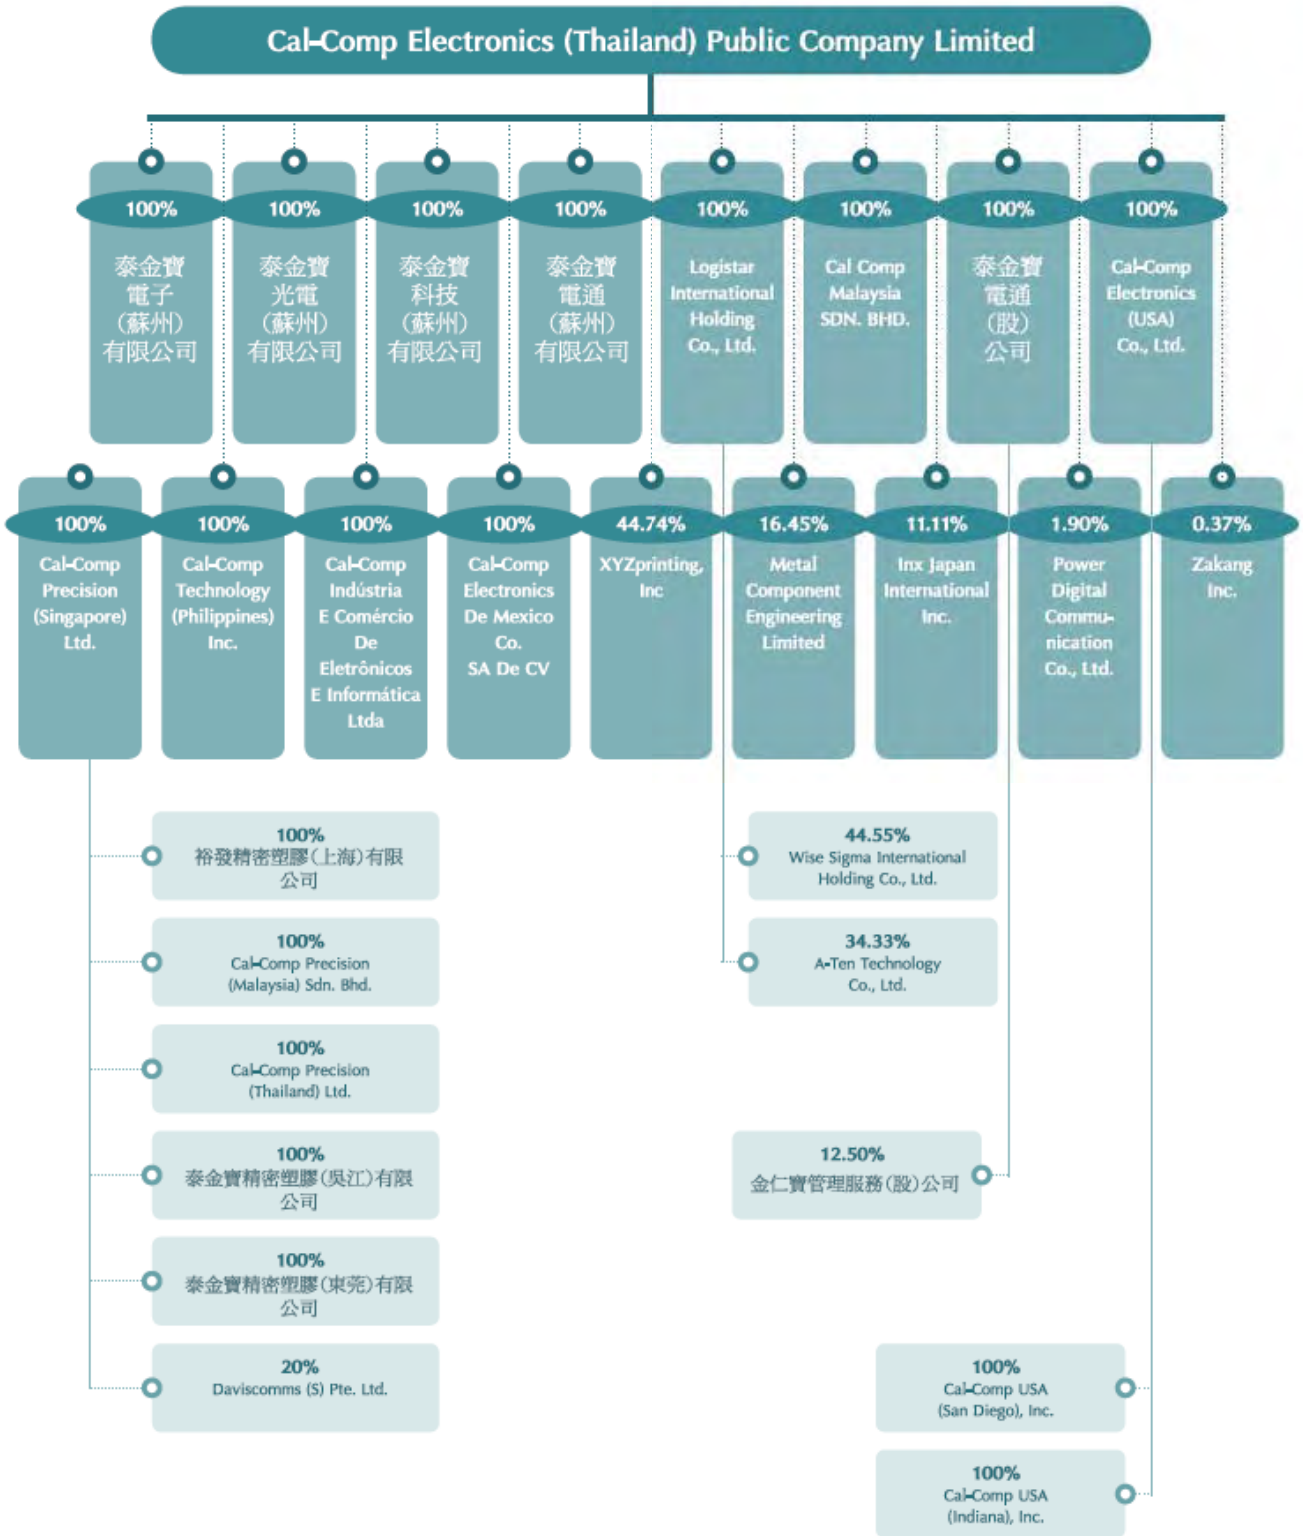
Cal-Comp Electronics (Thailand) Public Company Limited

100%
泰金寶電子(蘇州)有限公司

100%
泰金寶光電(蘇州)有限公司

100%
泰金寶科技(蘇州)有限公司

100%
泰金寶電通(蘇州)有限公司

100%
Logistar International Holding Co., Ltd.

100%
Cal Comp Malaysia SDN. BHD.

100%
泰金寶電通(股)公司

100%
Cal-Comp Electronics (USA) Co., Ltd.

100%
Cal-Comp Precision (Singapore) Ltd.

100%
Cal-Comp Technology (Philippines) Inc.

100%
Cal-Comp Indústria E Comércio De Eletrônicos E Informática Ltda

100%
Cal-Comp Electronics De Mexico Co. SA De CV

44.74%
XYZprinting, Inc

16.45%
Metal Component Engineering Limited

11.11%
Inx Japan International Inc.

1.90%
Power Digital Communication Co., Ltd.

0.37%
Zakang Inc.

100%
裕發精密塑膠(上海)有限公司

100%
Cal-Comp Precision (Malaysia) Sdn. Bhd.

100%
Cal-Comp Precision (Thailand) Ltd.

100%
泰金寶精密塑膠(吳江)有限公司

100%
泰金寶精密塑膠(東莞)有限公司

20%
Daviscomms (S) Pte. Ltd.

44.55%
Wise Sigma International Holding Co., Ltd.

34.33%
A-Ten Technology Co., Ltd.

12.50%
金仁寶管理服務(股)公司

100%
Cal-Comp USA (San Diego), Inc.

100%
Cal-Comp USA (Indiana), Inc.